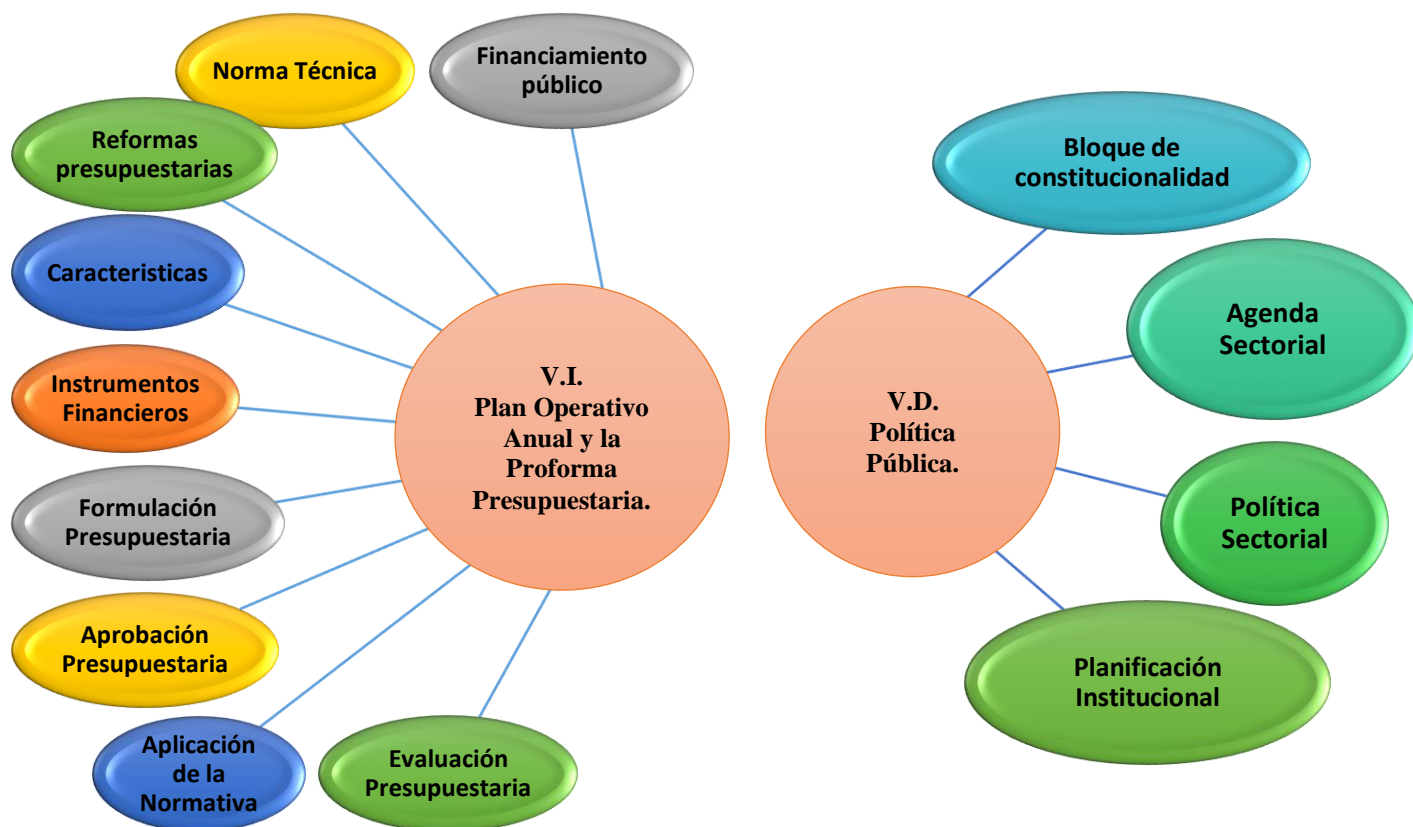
Norma Técnica

Financiamiento público

Reformas presupuestarias

Caracteristicas

Instrumentos Financieros

Formulación Presupuestaria

Aprobación Presupuestaria

Aplicación de la Normativa

Evaluación Presupuestaria

V.I.
Plan Operativo Anual y la Proforma Presupuestaria.

V.D.
Política Pública.

Bloque de constitucionalidad

Agenda Sectorial

Política Sectorial

Planificación Institucional